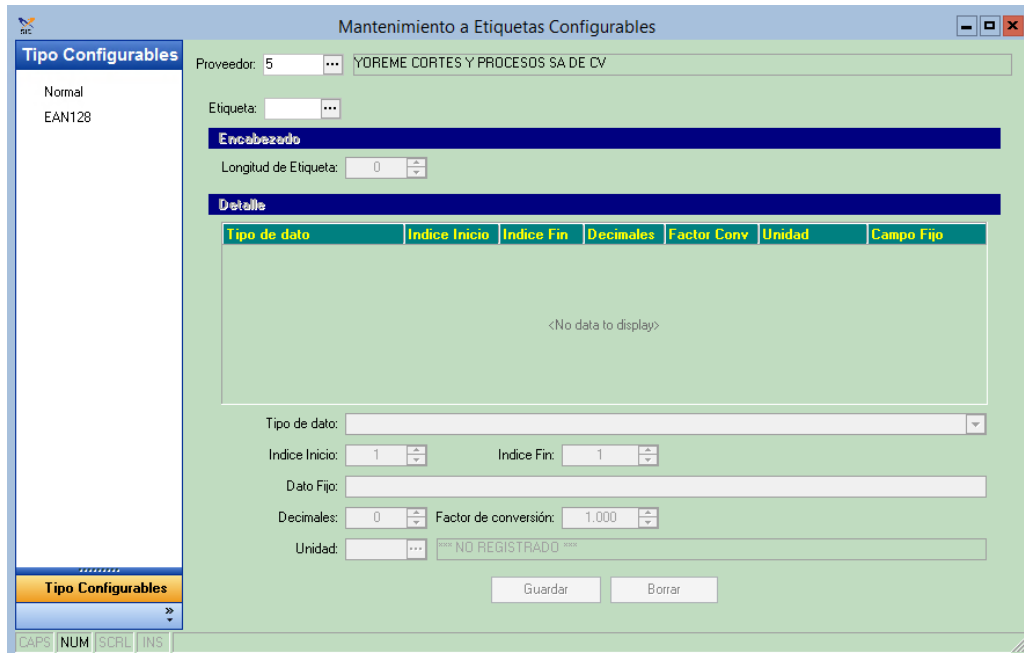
Mantenimiento a Etiquetas Configurables

Tipo Configurables

Normal

EAN128

Proveedor: 5 ... YOREME CORTES Y PROCESOS SA DE CV

Etiqueta: ...

Encabezado

Longitud de Etiqueta: 0

Detalle

| Tipo de dato | Indice Inicio | Indice Fin | Decimales | Factor Conv | Unidad | Campo Fijo |
|---|---|---|---|---|---|---|

<No data to display>

Tipo de dato:

Indice Inicio: 1 Indice Fin: 1

Dato Fijo:

Decimales: 0 Factor de conversión: 1.000

Unidad: ... *** NO REGISTRADO ***

Guardar Borrar

Tipo Configurables

CAPS NUM SCRL INS